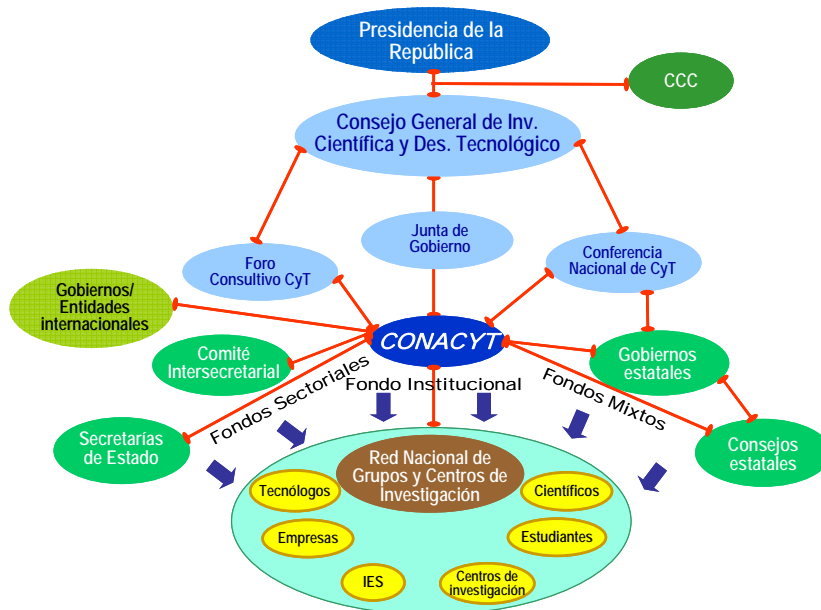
Presidencia de la República

CCC

Consejo General de Inv. Científica y Des. Tecnológico

Foro Consultivo CyT

Junta de Gobierno

Conferencia Nacional de CyT

Gobiernos/ Entidades internacionales

CONACYT

Comité Intersecretarial

Gobiernos estatales

Fondos Sectoriales

Fondo Institucional

Fondos Mixtos

Secretarías de Estado

Consejos estatales

Red Nacional de Grupos y Centros de Investigación

Tecnólogos

Científicos

Empresas

Estudiantes

IES

Centros de investigación